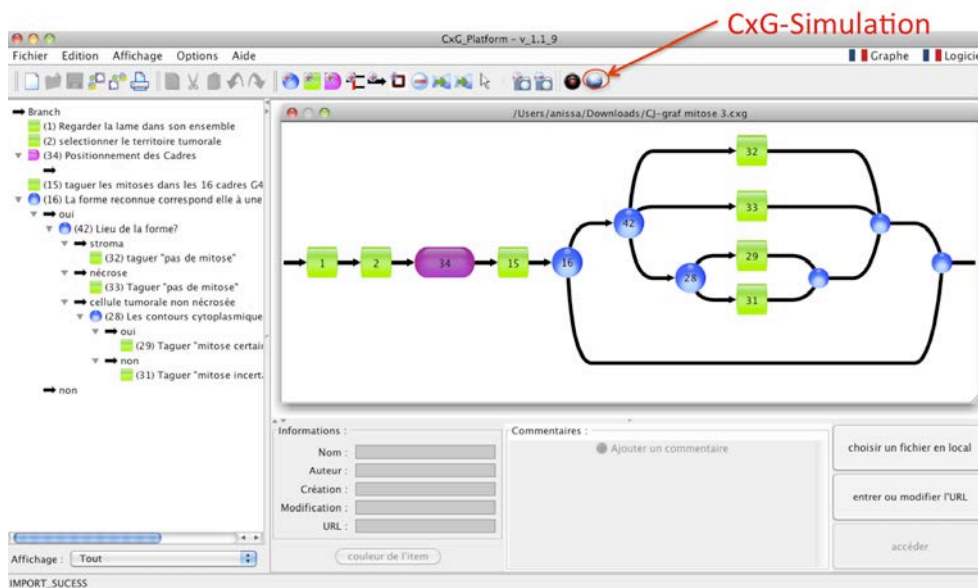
CxG-Simulation

CxG_Platform – v_1.1_9

Fichier Edition Affichage Options Aide

Graphe Logicie

Branch
(1) Regarder la lame dans son ensemble
(2) selectionner le territoire tumorale
(34) Positionnement des Cadres
(15) taguer les mitoses dans les 16 cadres G4
(16) La forme reconnue correspond elle à une
oui
(42) Lieu de la forme?
stroma
(32) taguer "pas de mitose"
nécrose
(33) Taguer "pas de mitose"
cellule tumorale non nécrosée
(28) Les contours cytoplasmique
oui
(29) Taguer "mitose certai
non
(31) Taguer "mitose incert
non

/Users/anissa/Downloads/CJ-graf mitose 3.cxg

1 2 34 15 16 42 32 33 28 29 31

Informations :
Nom :
Auteur :
Création :
Modification :
URL :
couleur de l'item

Commentaires :
Ajouter un commentaire

choisir un fichier en local
entrer ou modifier l'URL
accéder

Affichage : Tout

IMPORT_SUCESS